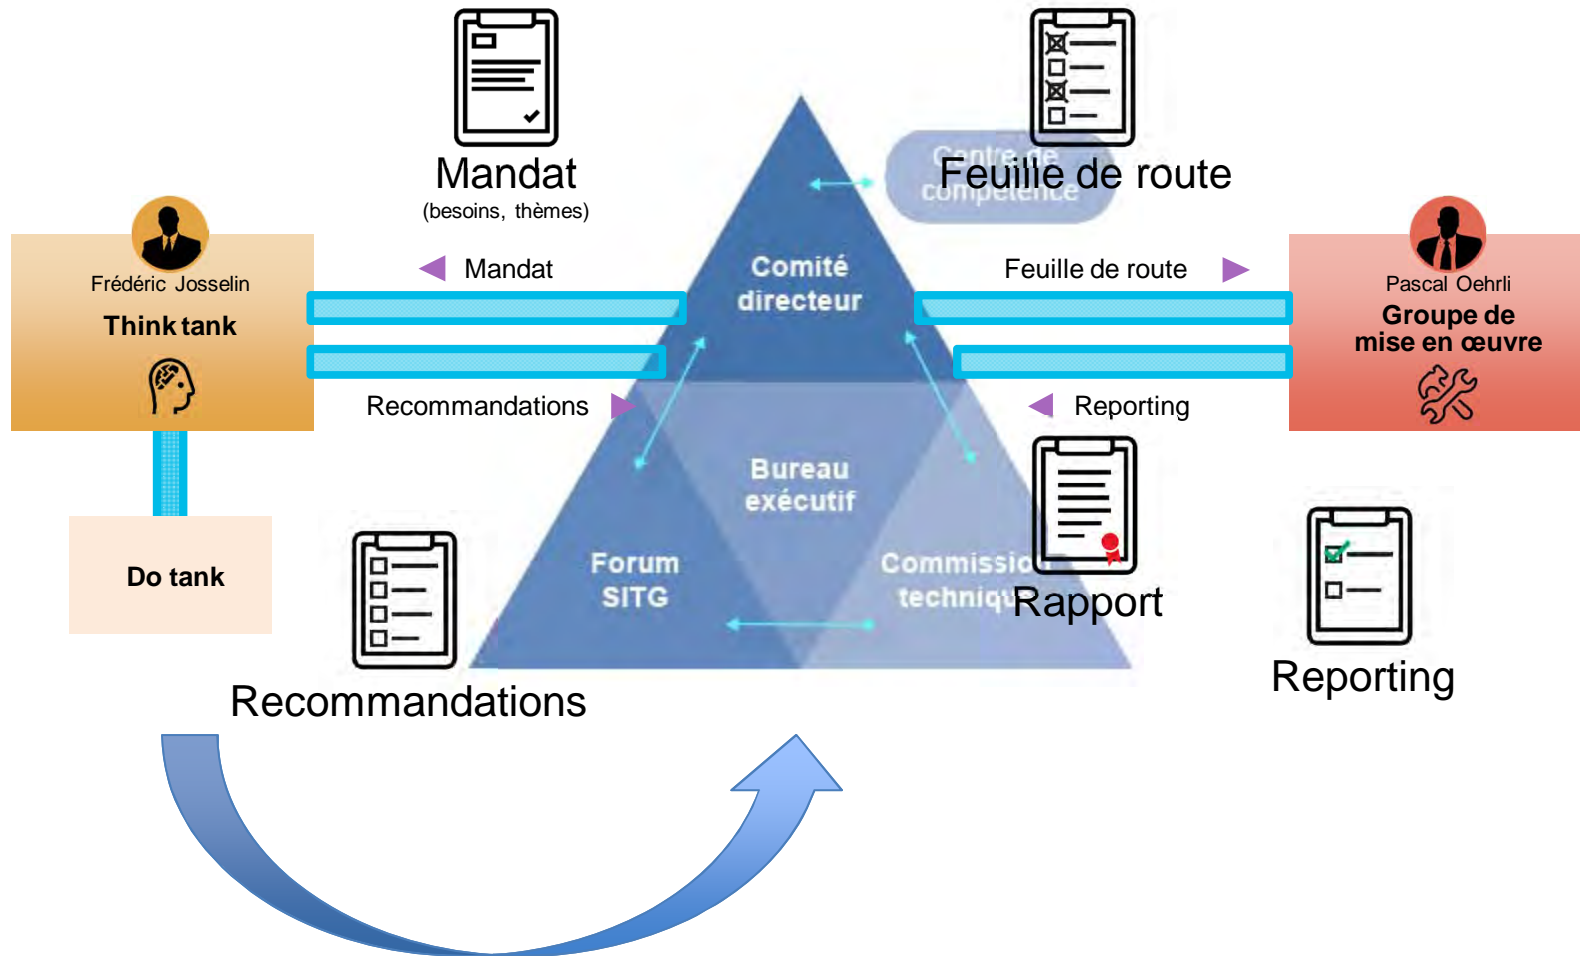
Mandat
(besoins, thèmes)

Centre de compétence

Feuille de route

Frédéric Josselin
Think tank

Mandat

Comité directeur

Feuille de route

Pascal Oehrli
Groupe de mise en œuvre

Recommandations

Reporting

Bureau exécutif

Do tank

Forum SITG

Commissio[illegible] techniq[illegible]

Rapport

Reporting

Recommandations